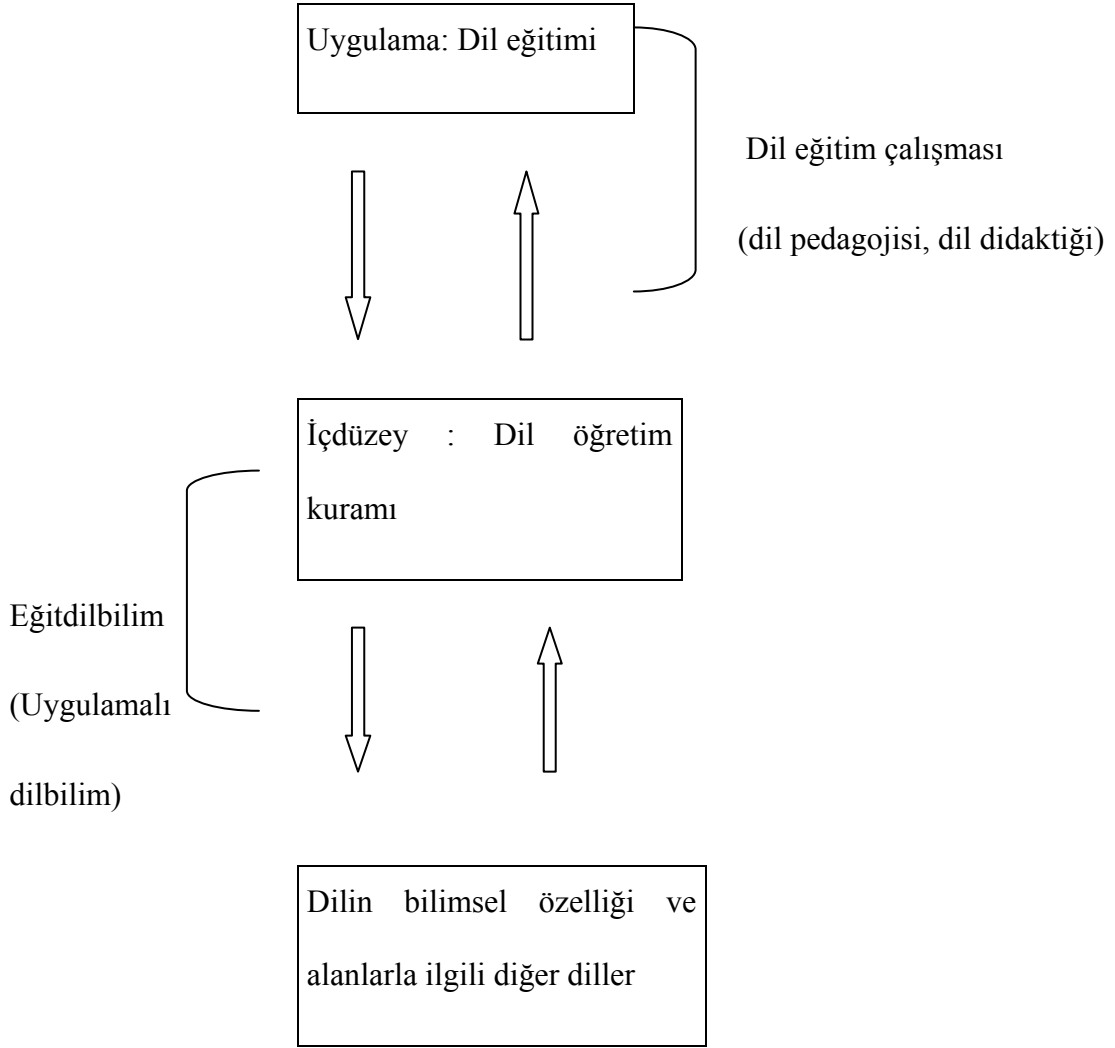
Uygulama: Dil eğitimi

Dil eğitim çalışması

(dil pedagojisi, dil didaktiği)

İçdüzey : Dil öğretim kuramı

Eğitdilbilim

(Uygulamalı dilbilim)

Dilin bilimsel özelliği ve alanlarla ilgili diğer diller